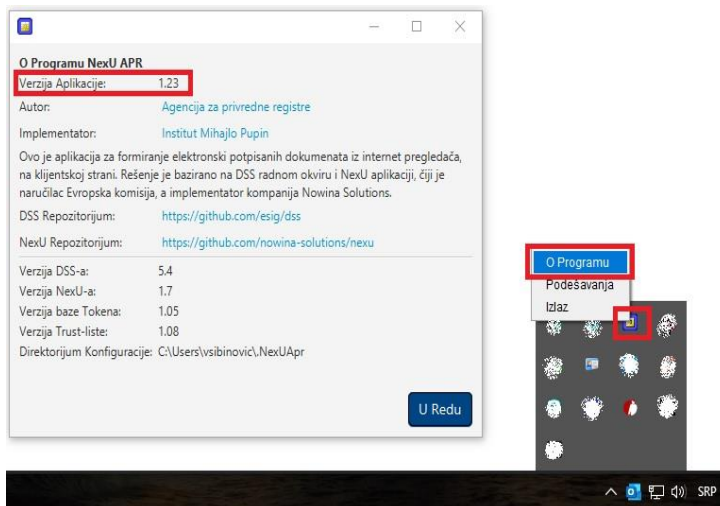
O Programu NexU APR

| | |
|---|---|
| Verzija Aplikacije: | 1.23 |
| Autor: | Agencija za privredne registre |
| Implementator: | Institut Mihajlo Pupin |

Ovo je aplikacija za formiranje elektronski potpisanih dokumenata iz internet pregledača, na klijentskoj strani. Rešenje je bazirano na DSS radnom okviru i NexU aplikaciji, čiji je naručilac Evropska komisija, a implementator kompanija Nowina Solutions.

| | |
|---|---|
| DSS Repozitorijum: | https://github.com/esig/dss |
| NexU Repozitorijum: | https://github.com/nowina-solutions/nexu |
| Verzija DSS-a: | 5.4 |
| Verzija NexU-a: | 1.7 |
| Verzija baze Tokena: | 1.05 |
| Verzija Trust-liste: | 1.08 |
| Direktorijum Konfiguracije: | C:\Users\vsibinovic\.NexUApr |

U Redu

O Programu
Podešavanja
Izlaz

SRP